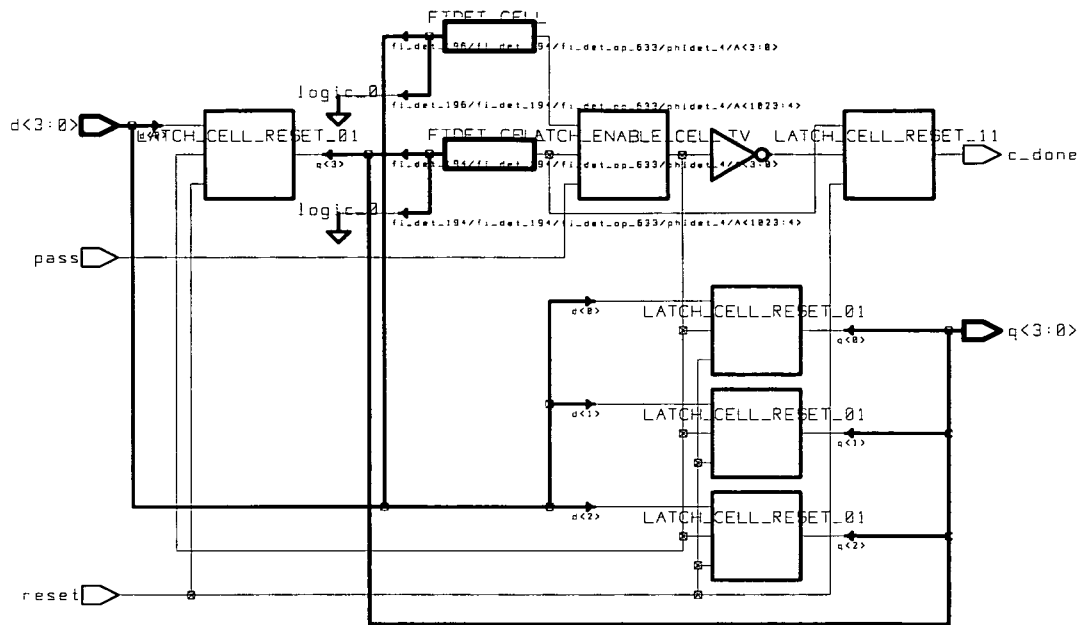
FIDET_CELL
fi_det_196/fi_det_194/fi_det_op_633/phidet_4/A<3:0>
logic_0
fi_det_196/fi_det_194/fi_det_op_633/phidet_4/A<1023:4>
d<3:0>
LATCH_CELL_RESET_01
FIDET_CELLATCH_ENABLE_CELL_TV
LATCH_CELL_RESET_11
c_done
q<3>
logic_0
fi_det_194/fi_det_194/fi_det_op_633/phidet_4/A<1023:4>
pass
d<0>
LATCH_CELL_RESET_01
q<3:0>
q<0>
d<1>
LATCH_CELL_RESET_01
q<1>
d<2>
LATCH_CELL_RESET_01
q<2>
reset